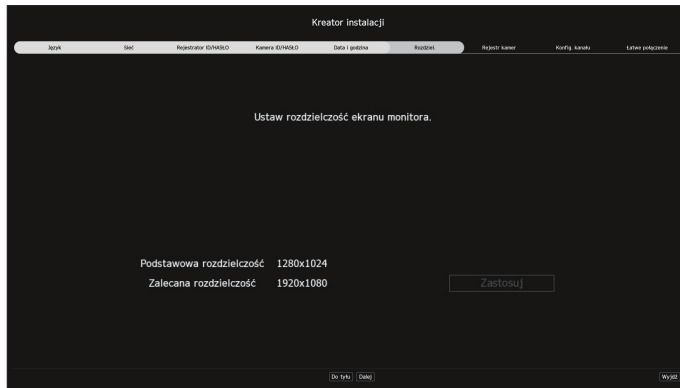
Kreator instalacji

Język
Sieć
Rejestrator ID/HASŁO
Kamera ID/HASŁO
Data i godzina
Rozdziel.
Rejestr kamer
Konfig. kanału
Łatwe połączenie

Ustaw rozdzielczość ekranu monitora.

Podstawowa rozdzielczość 1280x1024
Zalecana rozdzielczość 1920x1080

Zastosuj

Do tyłu
Dalej
Wyjdź